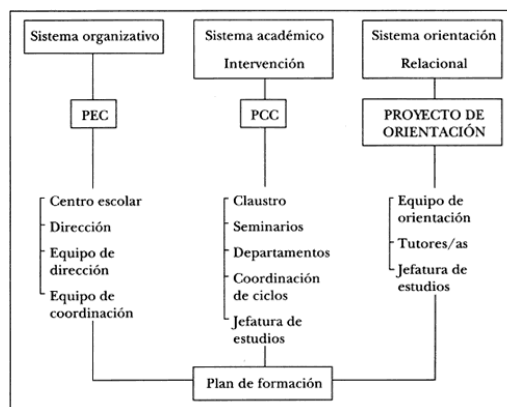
Sistema organizativo

PEC

Centro escolar
Dirección
Equipo de dirección
Equipo de coordinación

Sistema académico
Intervención

PCC

Claustro
Seminarios
Departamentos
Coordinación de ciclos
Jefatura de estudios

Sistema orientación
Relacional

PROYECTO DE ORIENTACIÓN

Equipo de orientación
Tutores/as
Jefatura de estudios

Plan de formación